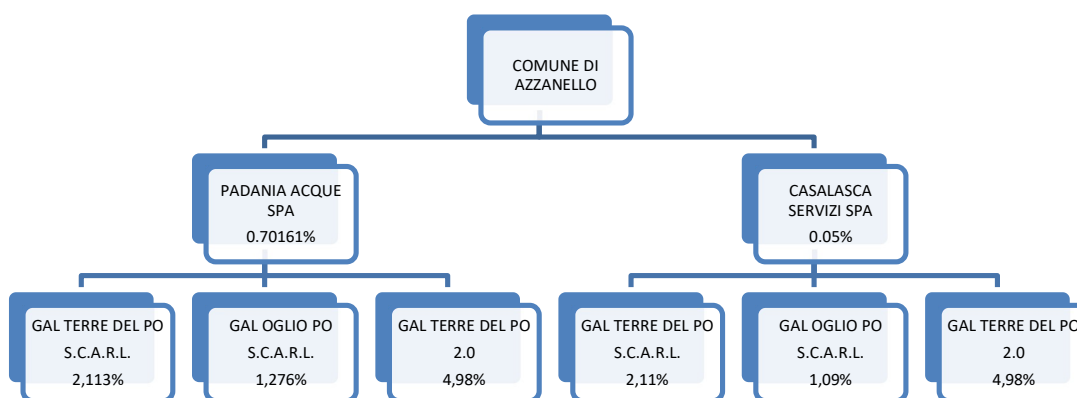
COMUNE DI AZZANELLO

PADANIA ACQUE SPA
0.70161%

CASALASCA SERVIZI SPA
0.05%

GAL TERRE DEL PO
S.C.A.R.L.
2,113%

GAL OGLIO PO
S.C.A.R.L.
1,276%

GAL TERRE DEL PO
2.0
4,98%

GAL TERRE DEL PO
S.C.A.R.L.
2,11%

GAL OGLIO PO
S.C.A.R.L.
1,09%

GAL TERRE DEL PO
2.0
4,98%